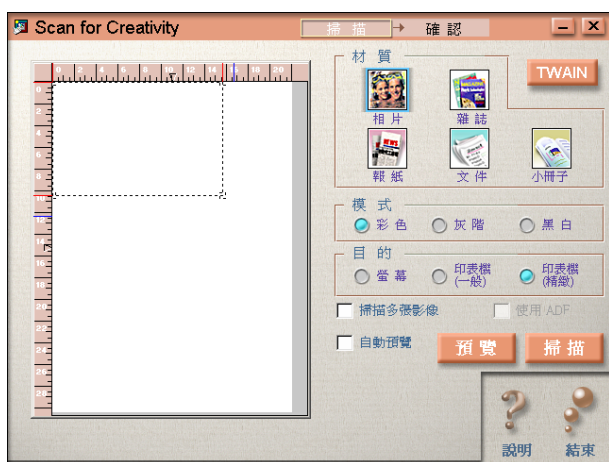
Scan for Creativity
掃 描 → 確 認

材 質
TWAIN
相 片
雜 誌
報 紙
文 件
小冊子

模 式
彩 色
灰 階
黑 白

目 的
螢 幕
印表機 (一般)
印表機 (精緻)

掃描多張影像
使用 ADF
自動預覽
預 覽
掃 描

說明
結束

0 2 4 6 8 10 12 14 16 18 20
0 2 4 6 8 10 12 14 16 18 20 22 24